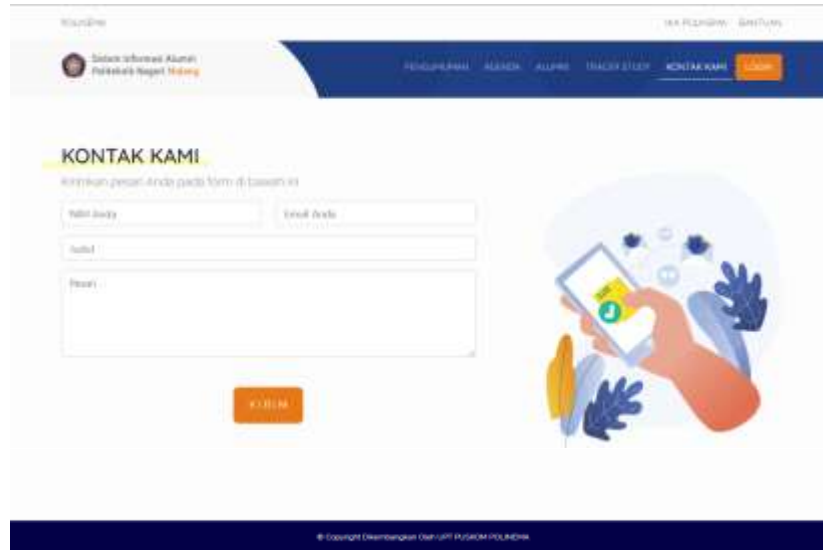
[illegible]

IKA POLINEMA BANTUAN

Sistem Informasi Alumni Politeknik Negeri Malang

PENGUMUMAN AGENDA ALUMNI TRACER STUDY KONTAK KAMI LOGIN

KONTAK KAMI

Kirimkan pesan Anda pada form di bawah ini

NIM Anda

Email Anda

Judul

Pesan

KIRIM

© Copyright Dikembangkan Oleh UPT PUSKOM POLINEMA